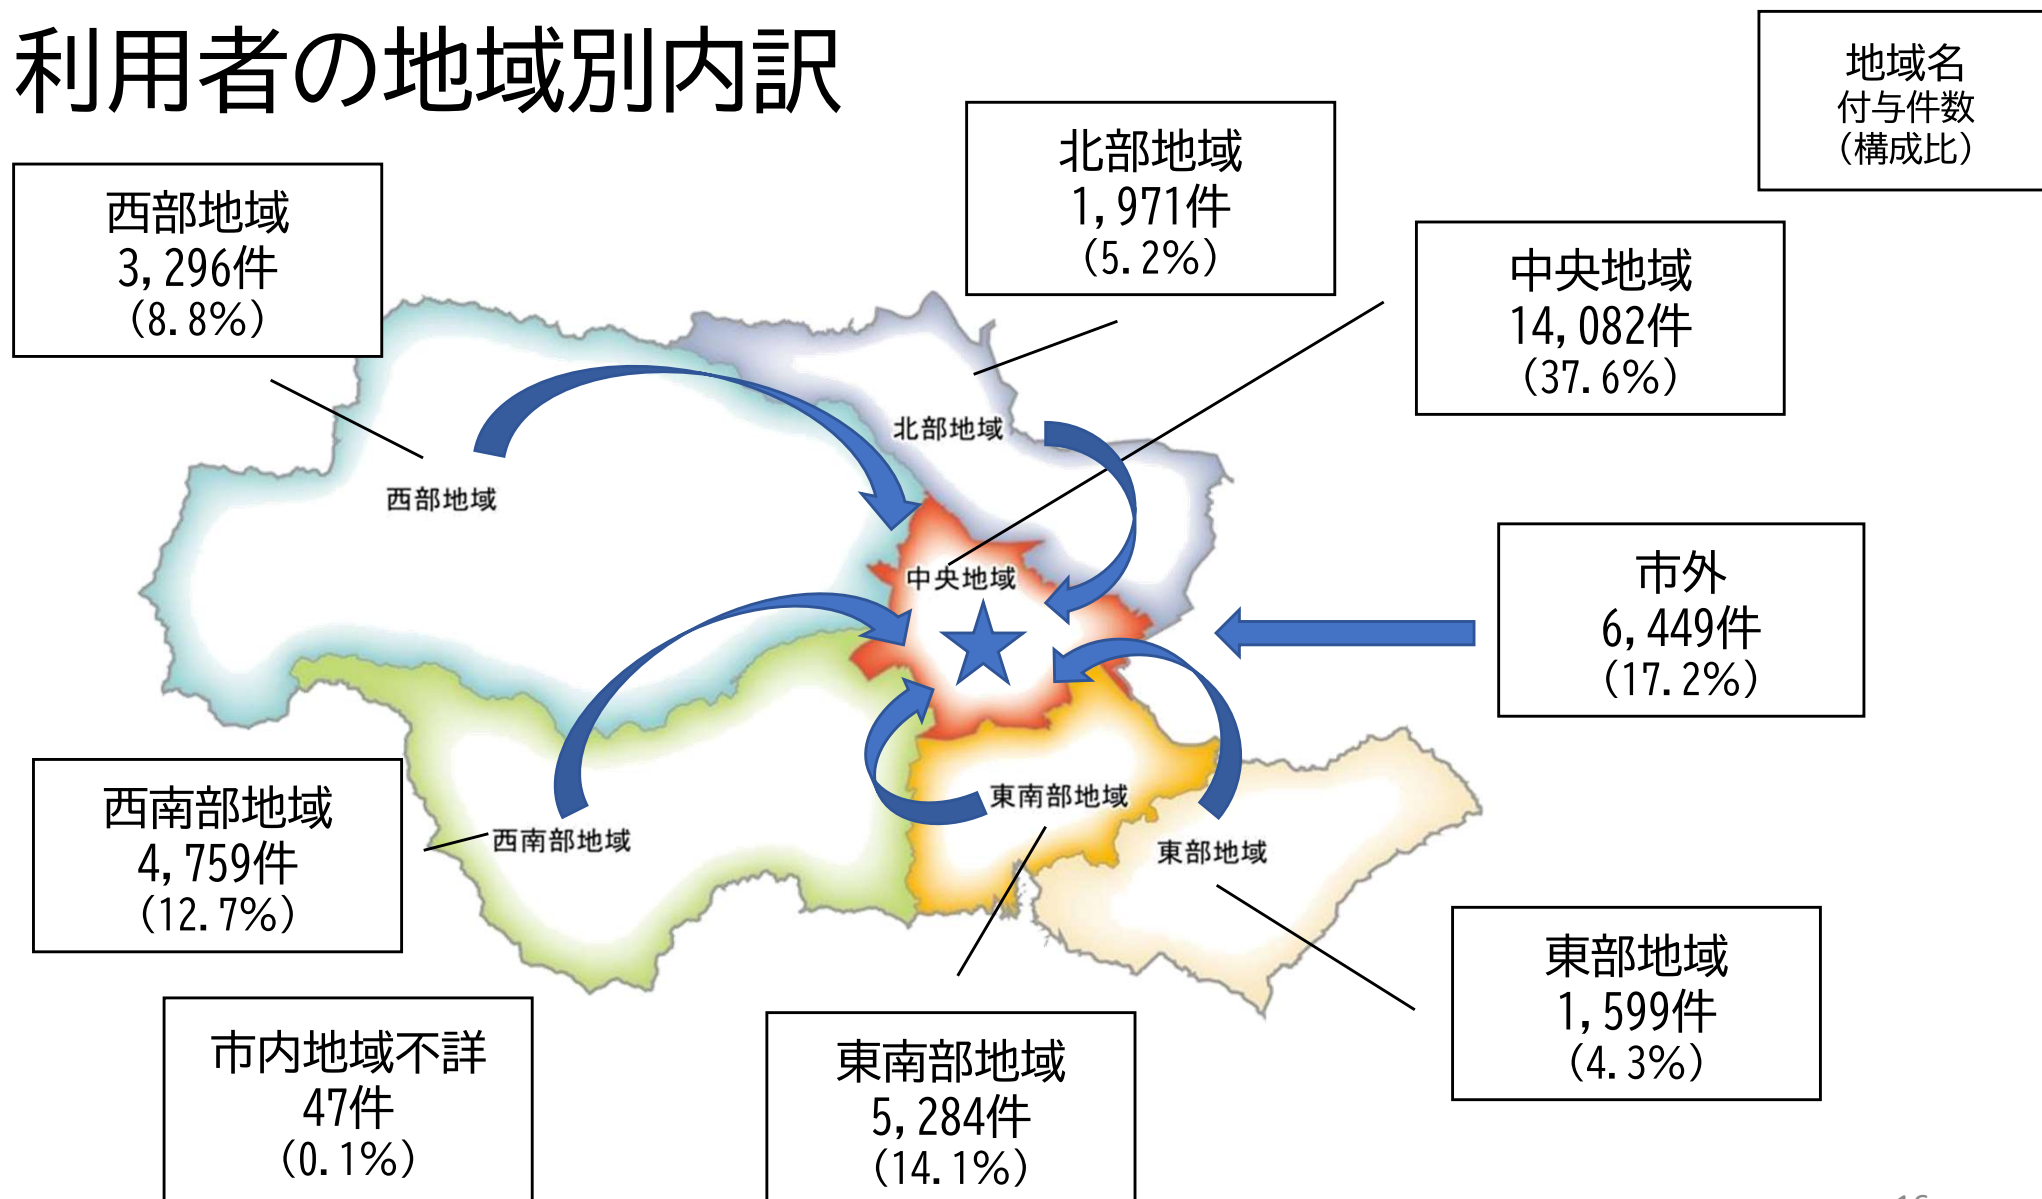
利用者の地域別内訳

地域名
付与件数
（構成比）

西部地域
3,296件
（8.8%）

北部地域
1,971件
（5.2%）

中央地域
14,082件
（37.6%）

北部地域

西部地域

中央地域

市外
6,449件
（17.2%）

西南部地域
4,759件
（12.7%）

東南部地域

西南部地域

東部地域

東部地域
1,599件
（4.3%）

市内地域不詳
47件
（0.1%）

東南部地域
5,284件
（14.1%）